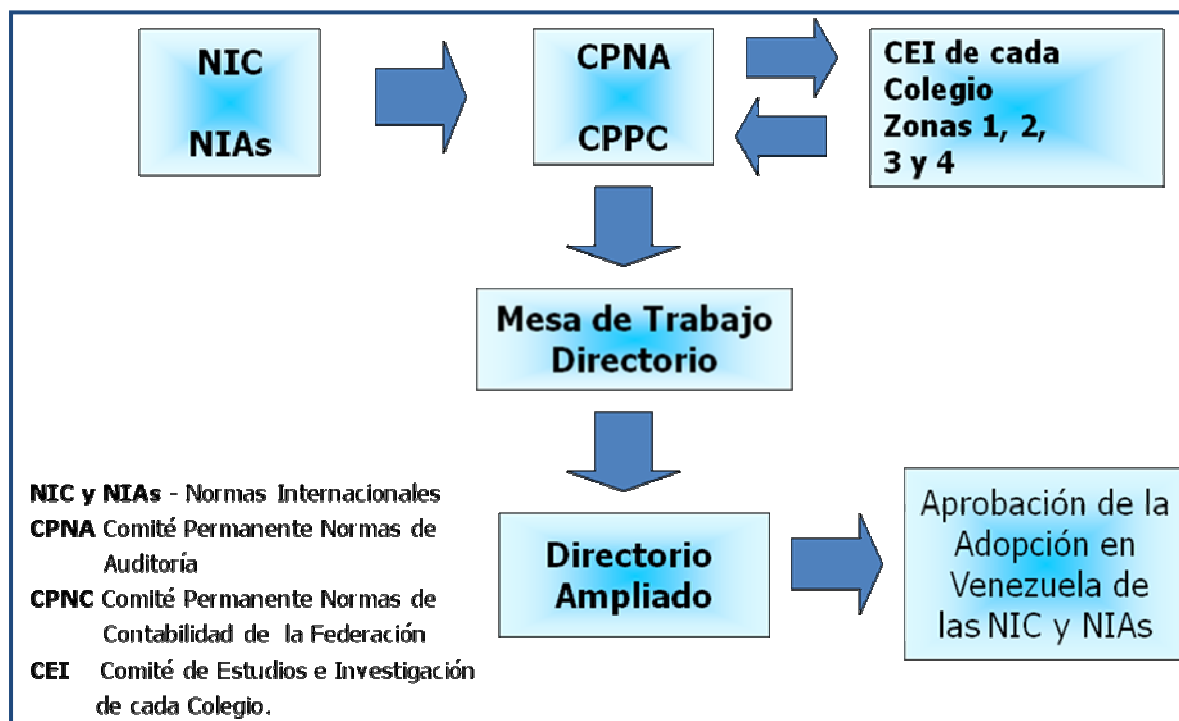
NIC

NIAs

CPNA

CPPC

CEI de cada Colegio Zonas 1, 2, 3 y 4

Mesa de Trabajo Directorio

Directorio Ampliado

Aprobación de la Adopción en Venezuela de las NIC y NIAs

NIC y NIAs - Normas Internacionales
CPNA Comité Permanente Normas de Auditoría
CPNC Comité Permanente Normas de Contabilidad de la Federación
CEI Comité de Estudios e Investigación de cada Colegio.